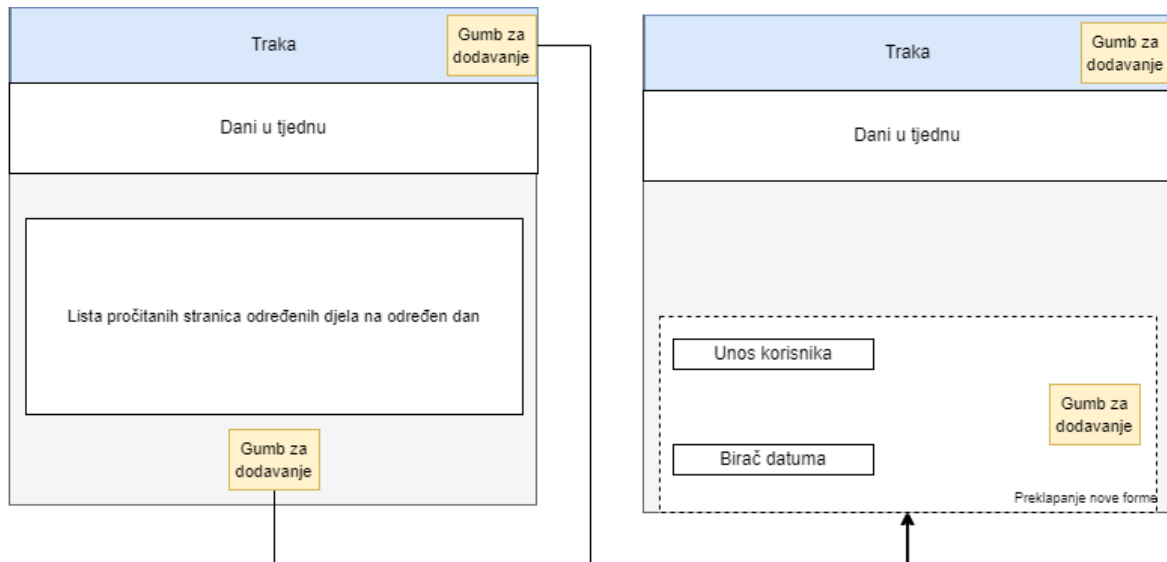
Traka

Gumb za dodavanje

Dani u tjednu

Lista pročitanih stranica određenih djela na određen dan

Gumb za dodavanje

Traka

Gumb za dodavanje

Dani u tjednu

Unos korisnika

Gumb za dodavanje

Birač datuma

Preklapanje nove forme